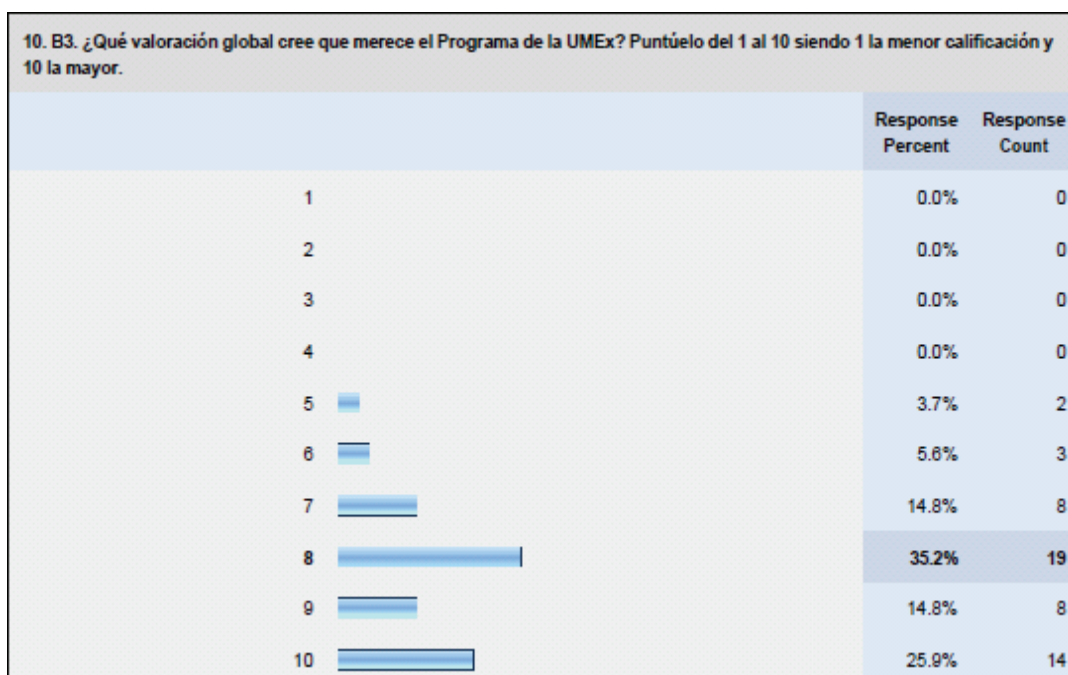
10. B3. ¿Qué valoración global cree que merece el Programa de la UMEx? Puntúelo del 1 al 10 siendo 1 la menor calificación y 10 la mayor.

| | Response Percent | Response Count |
|---|---|---|
| 1 | 0.0% | 0 |
| 2 | 0.0% | 0 |
| 3 | 0.0% | 0 |
| 4 | 0.0% | 0 |
| 5 | 3.7% | 2 |
| 6 | 5.6% | 3 |
| 7 | 14.8% | 8 |
| 8 | 35.2% | 19 |
| 9 | 14.8% | 8 |
| 10 | 25.9% | 14 |